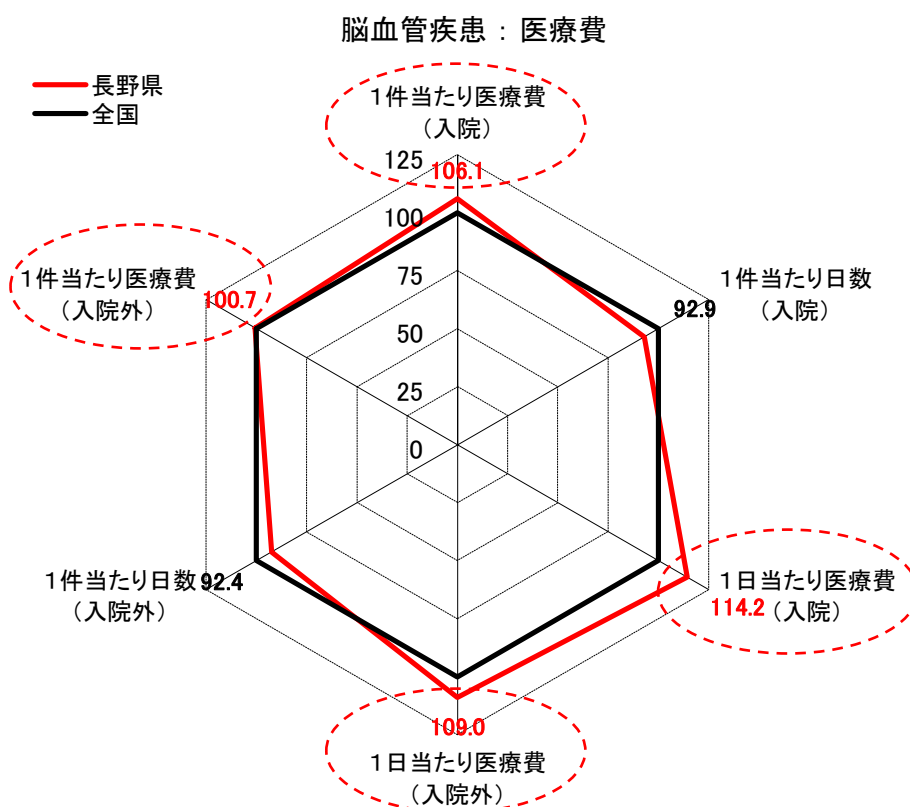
脳血管疾患：医療費

長野県
全国

1件当たり医療費
（入院）

125
106.1
100
75
50
25
0

1件当たり日数
（入院）
92.9

1件当たり医療費
（入院外）
100.7

1件当たり日数
（入院外）
92.4

1日当たり医療費
114.2（入院）

109.0
1日当たり医療費
（入院外）